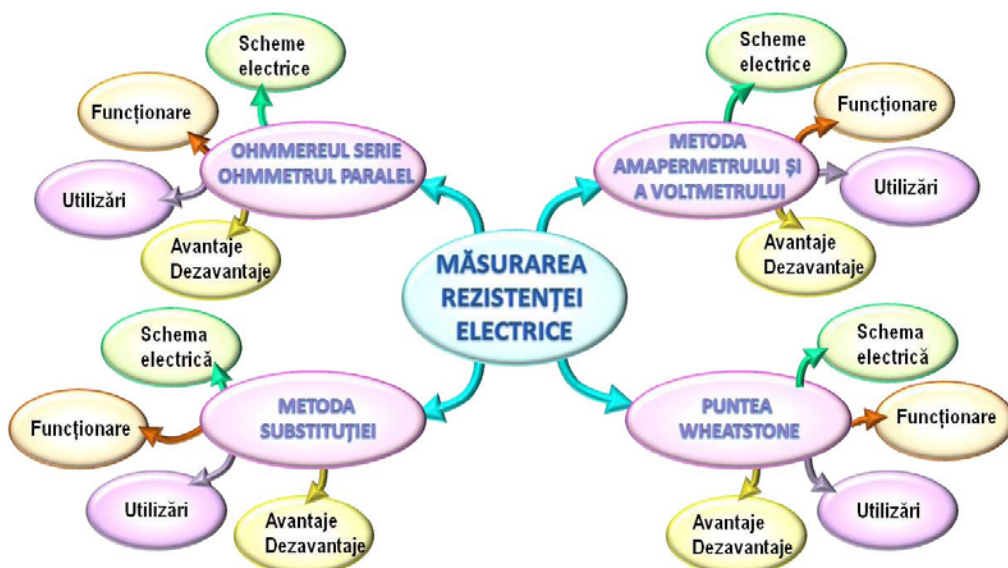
MĂSURAREA REZISTENȚEI ELECTRICE

OHMMEREUL SERIE OHMMETRUL PARALEL

Scheme electrice

Funcționare

Utilizări

Avantaje Dezavantaje

METODA AMAPERMETRULUI ȘI A VOLTMETRULUI

Scheme electrice

Funcționare

Utilizări

Avantaje Dezavantaje

METODA SUBSTITUȚIEI

Schema electrică

Funcționare

Utilizări

Avantaje Dezavantaje

PUNTEA WHEATSTONE

Schema electrică

Funcționare

Utilizări

Avantaje Dezavantaje